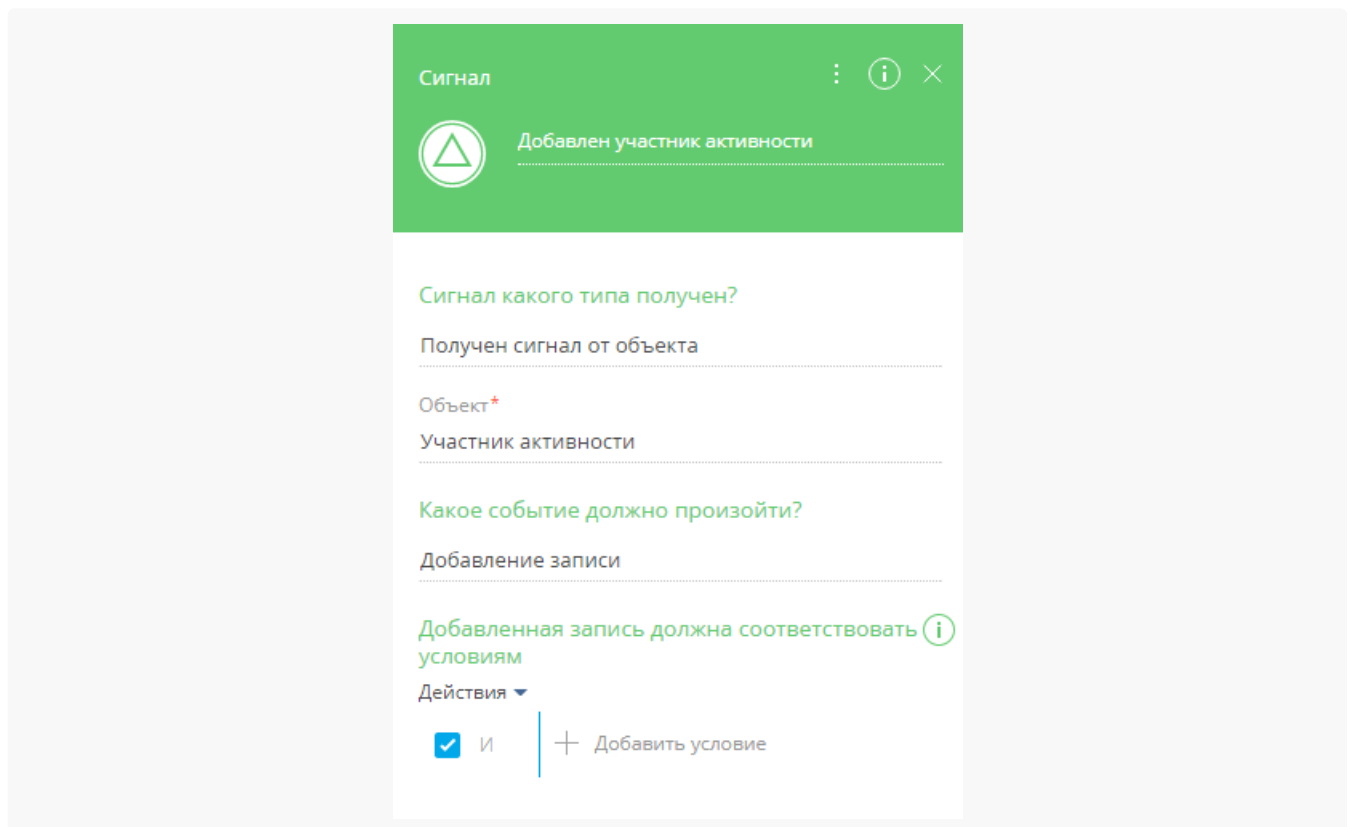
Сигнал

Добавлен участник активности

Сигнал какого типа получен?

Получен сигнал от объекта

Объект*

Участник активности

Какое событие должно произойти?

Добавление записи

Добавленная запись должна соответствовать условиям

Действия

И

Добавить условие